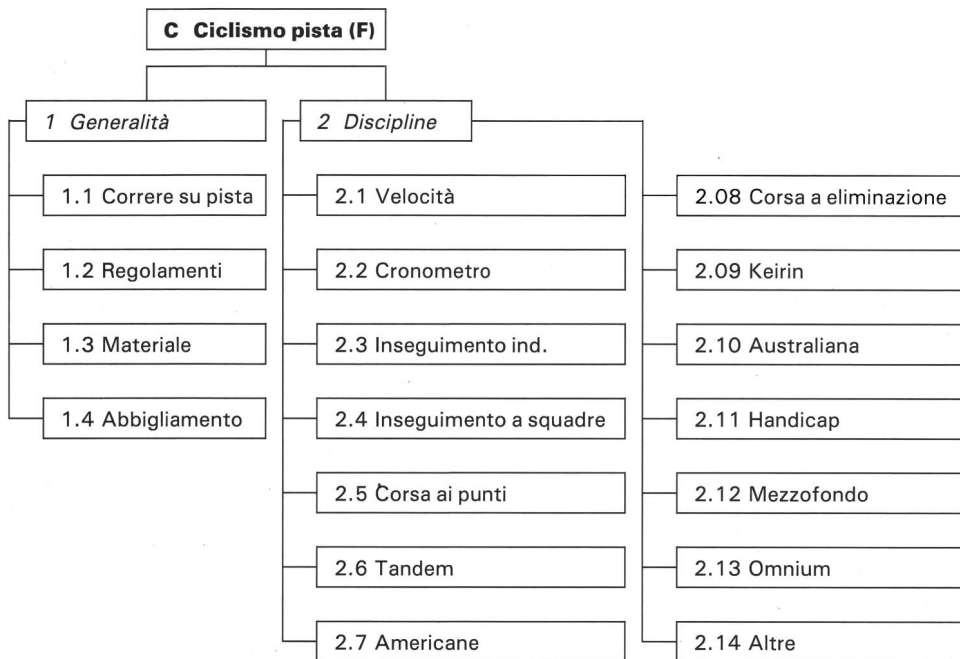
C Ciclismo pista (F)

1 Generalità

1.1 Correre su pista

1.2 Regolamenti

1.3 Materiale

1.4 Abbigliamento

2 Discipline

2.1 Velocità

2.2 Cronometro

2.3 Inseguimento ind.

2.4 Inseguimento a squadre

2.5 Corsa ai punti

2.6 Tandem

2.7 Americane

2.08 Corsa a eliminazione

2.09 Keirin

2.10 Australiana

2.11 Handicap

2.12 Mezzofondo

2.13 Omnium

2.14 Altre